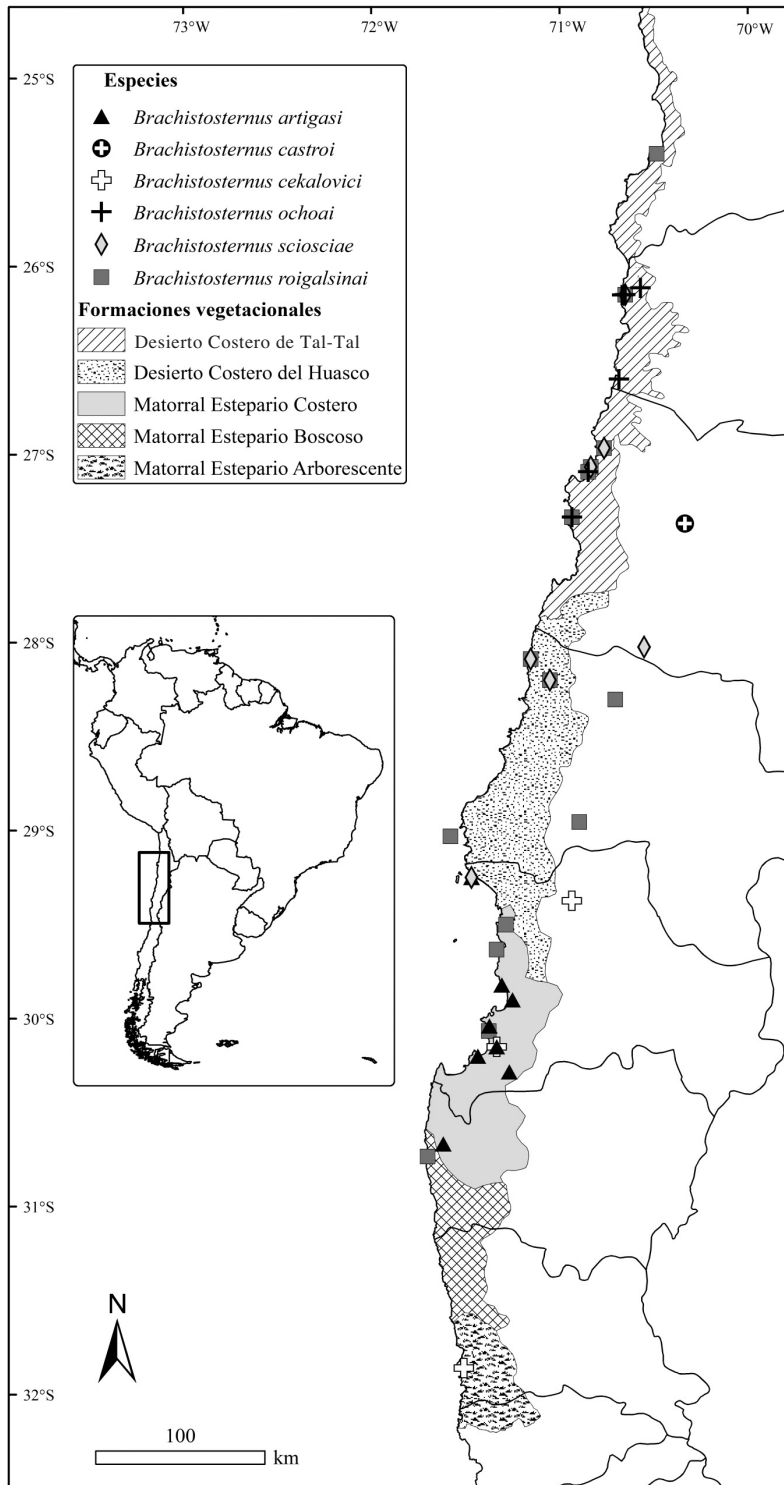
73°W 72°W 71°W 70°W

25°S
26°S
27°S
28°S
29°S
30°S
31°S
32°S

Especies
Brachistosternus artigasi
Brachistosternus castroi
Brachistosternus cekalovici
Brachistosternus ochoai
Brachistosternus sciosciae
Brachistosternus roigalsinai
Formaciones vegetacionales
Desierto Costero de Tal-Tal
Desierto Costero del Huasco
Matorral Estepario Costero
Matorral Estepario Boscoso
Matorral Estepario Arborescente

N

100
km